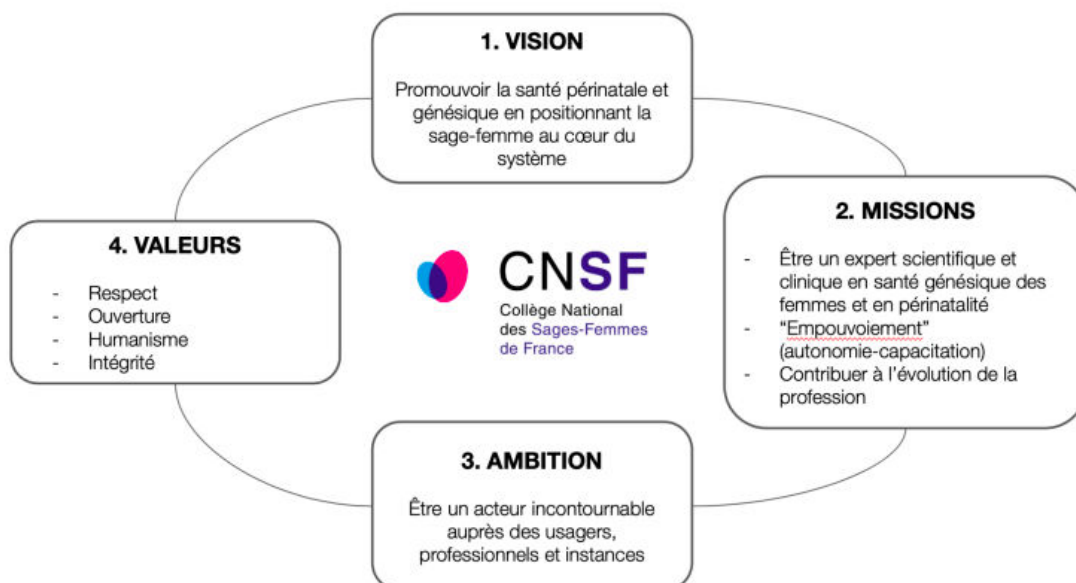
1. VISION

Promouvoir la santé périnatale et génésique en positionnant la sage-femme au cœur du système

2. MISSIONS

- Être un expert scientifique et clinique en santé génésique des femmes et en périnatalité
- "Empouvoiement" (autonomie-capacitation)
- Contribuer à l'évolution de la profession

3. AMBITION

Être un acteur incontournable auprès des usagers, professionnels et instances

4. VALEURS

- Respect
- Ouverture
- Humanisme
- Intégrité

CNSF
Collège National des Sages-Femmes de France